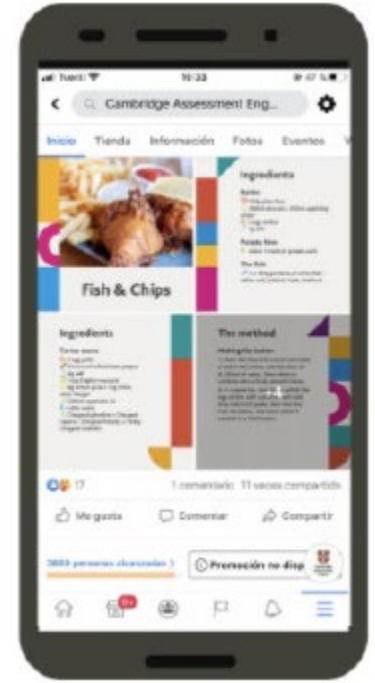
Tuenti 16:33 47 %

Cambridge Assessment Eng...

Inicio Tienda Información Fotos Eventos V

Ingredients

Fish & Chips

Ingredients

The method

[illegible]

17

1 comentario 11 veces compartido

Me gusta Comentar Compartir

3869 personas alcanzadas

Promoción no disp

9+